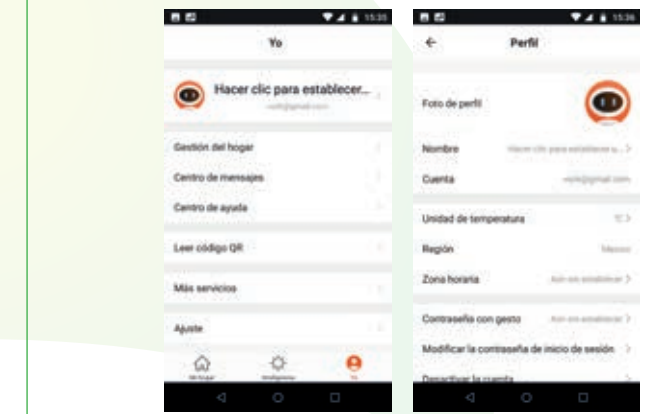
15:35

Yo

Hacer clic para establecer...

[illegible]@gmail.com

Gestión del hogar

Centro de mensajes

Centro de ayuda

Leer código QR

Más servicios

Ajuste

Mi hogar

Inteligencia

Yo

15:36

Perfil

Foto de perfil

Nombre

Hacer clic para establecer u...

Cuenta

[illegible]@gmail.com

Unidad de temperatura

°C

Región

Mexico

Zona horaria

Aún no establecer

Contraseña con gesto

Aún no establecer

Modificar la contraseña de inicio de sesión

Desactivar la cuenta